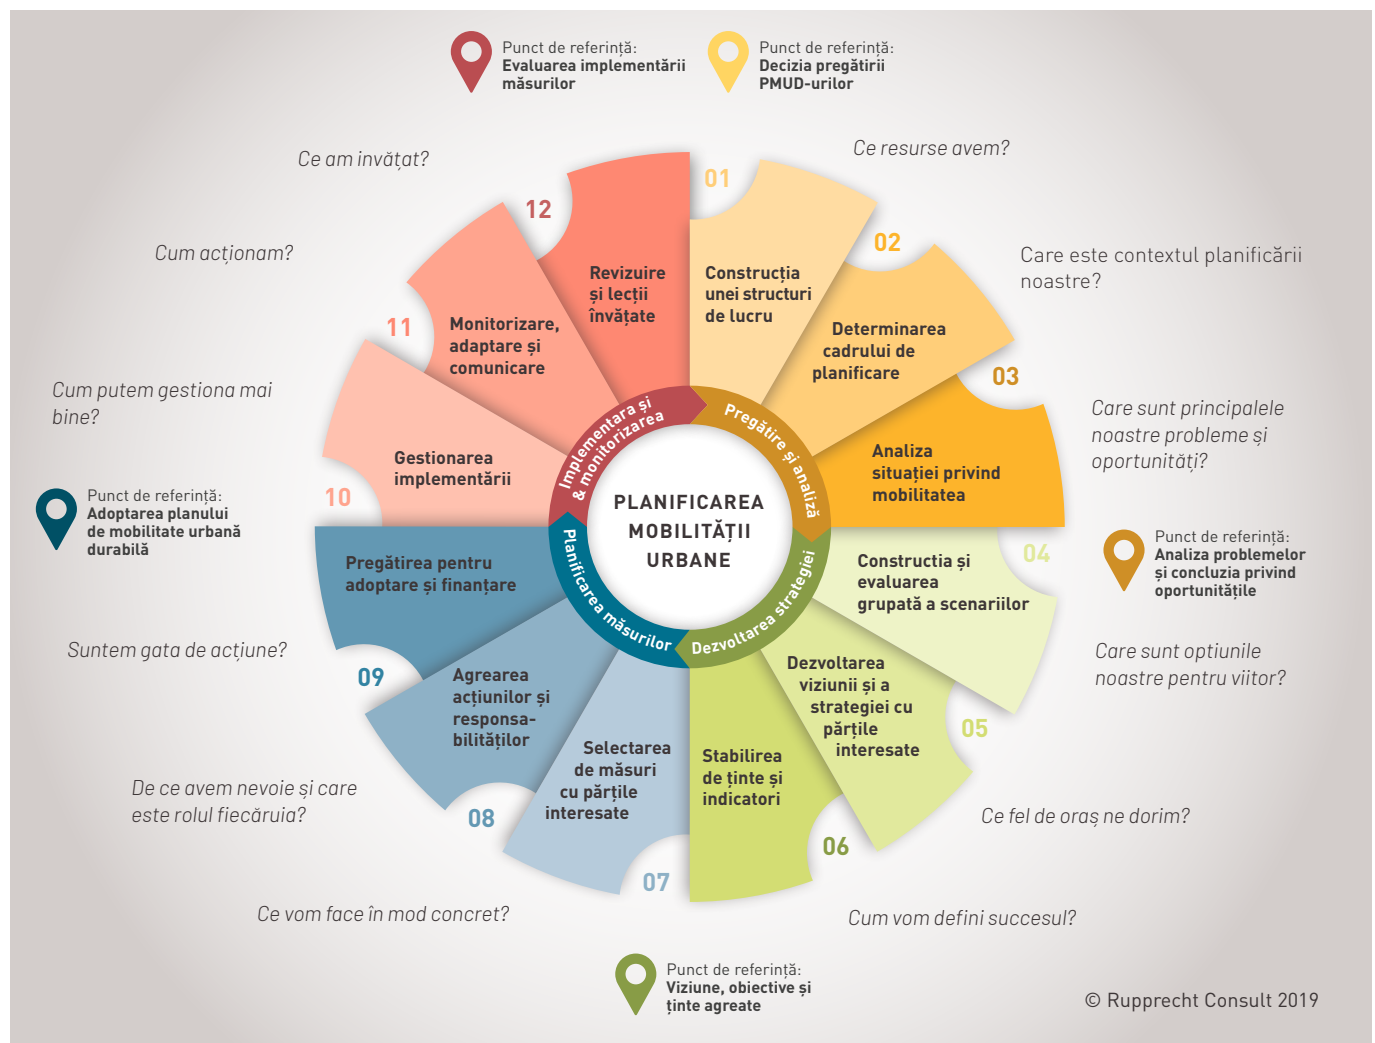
Punct de referință:
Evaluarea implementării măsurilor

Punct de referință:
Decizia pregătirii PMUD-urilor

Ce am invățat?

Ce resurse avem?

01
Construcția unei structuri de lucru

02
Determinarea cadrului de planificare

Care este contextul planificării noastre?

03
Analiza situației privind mobilitatea

Care sunt principalele noastre probleme și oportunități?

Punct de referință:
Analiza problemelor și concluzia privind oportunitățile

04
Construcția și evaluarea grupată a scenariilor

Care sunt optiunile noastre pentru viitor?

05
Dezvoltarea viziunii și a strategiei cu părțile interesate

Ce fel de oraș ne dorim?

06
Stabilirea de ținte și indicatori

Cum vom defini succesul?

Punct de referință:
Viziune, obiective și ținte agreate

07
Selectarea de măsuri cu părțile interesate

Ce vom face în mod concret?

08
Agrearea acțiunilor și responsabilităților

De ce avem nevoie și care este rolul fiecăruia?

09
Pregătirea pentru adoptare și finanțare

Suntem gata de acțiune?

Punct de referință:
Adoptarea planului de mobilitate urbană durabilă

10
Gestionarea implementării

Cum putem gestiona mai bine?

11
Monitorizare, adaptare și comunicare

Cum acționam?

12
Revizuire și lecții învățate

PLANIFICAREA MOBILITĂȚII URBANE

Pregătire și analiză

Dezvoltarea strategiei

Planificarea măsurilor

Implementara și & monitorizarea

© Rupprecht Consult 2019